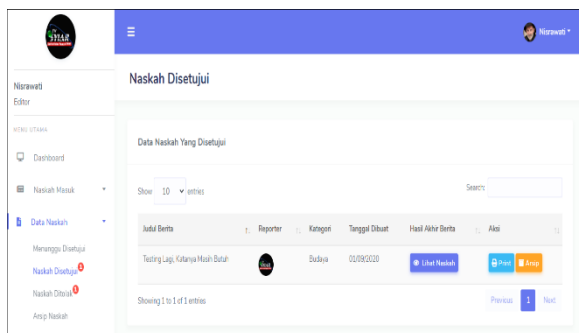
Nisrawati

Nisrawati
Editor

MENU UTAMA

Dashboard

Naskah Masuk

Data Naskah

Menunggu Disetujui

Naskah Disetujui 0

Naskah Ditolak 0

Arsip Naskah

Naskah Disetujui

Data Naskah Yang Disetujui

Show 10 entries

Search:

| Judul Berita | Reporter | Kategori | Tanggal Dibuat | Hasil Akhir Berita | Aksi |
|---|---|---|---|---|---|
| Testing Lagi, Katanya Masih Butuh | | Budaya | 01/09/2020 | Lihat Naskah | Print Arsip |

Showing 1 to 1 of 1 entries

Previous 1 Next